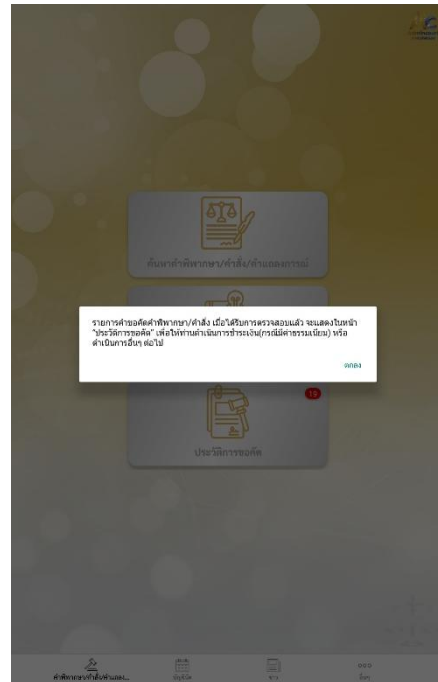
ค้นหาคำพิพากษา/คำสั่ง/คำขอคดีความ

รายการคำขอคัดคำพิพากษา/คำสั่ง เมื่อได้รับการตรวจสอบแล้ว จะแสดงในหน้า "ประวัติการขอคัด" เพื่อให้ท่านดำเนินการชำระเงิน(กรณีมีค่าธรรมเนียม) หรือดำเนินการอื่นๆ ต่อไป

ตกลง

15

ประวัติการขอคัด

คำพิพากษา/คำสั่ง/คำขอ...

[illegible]

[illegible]

อื่นๆ